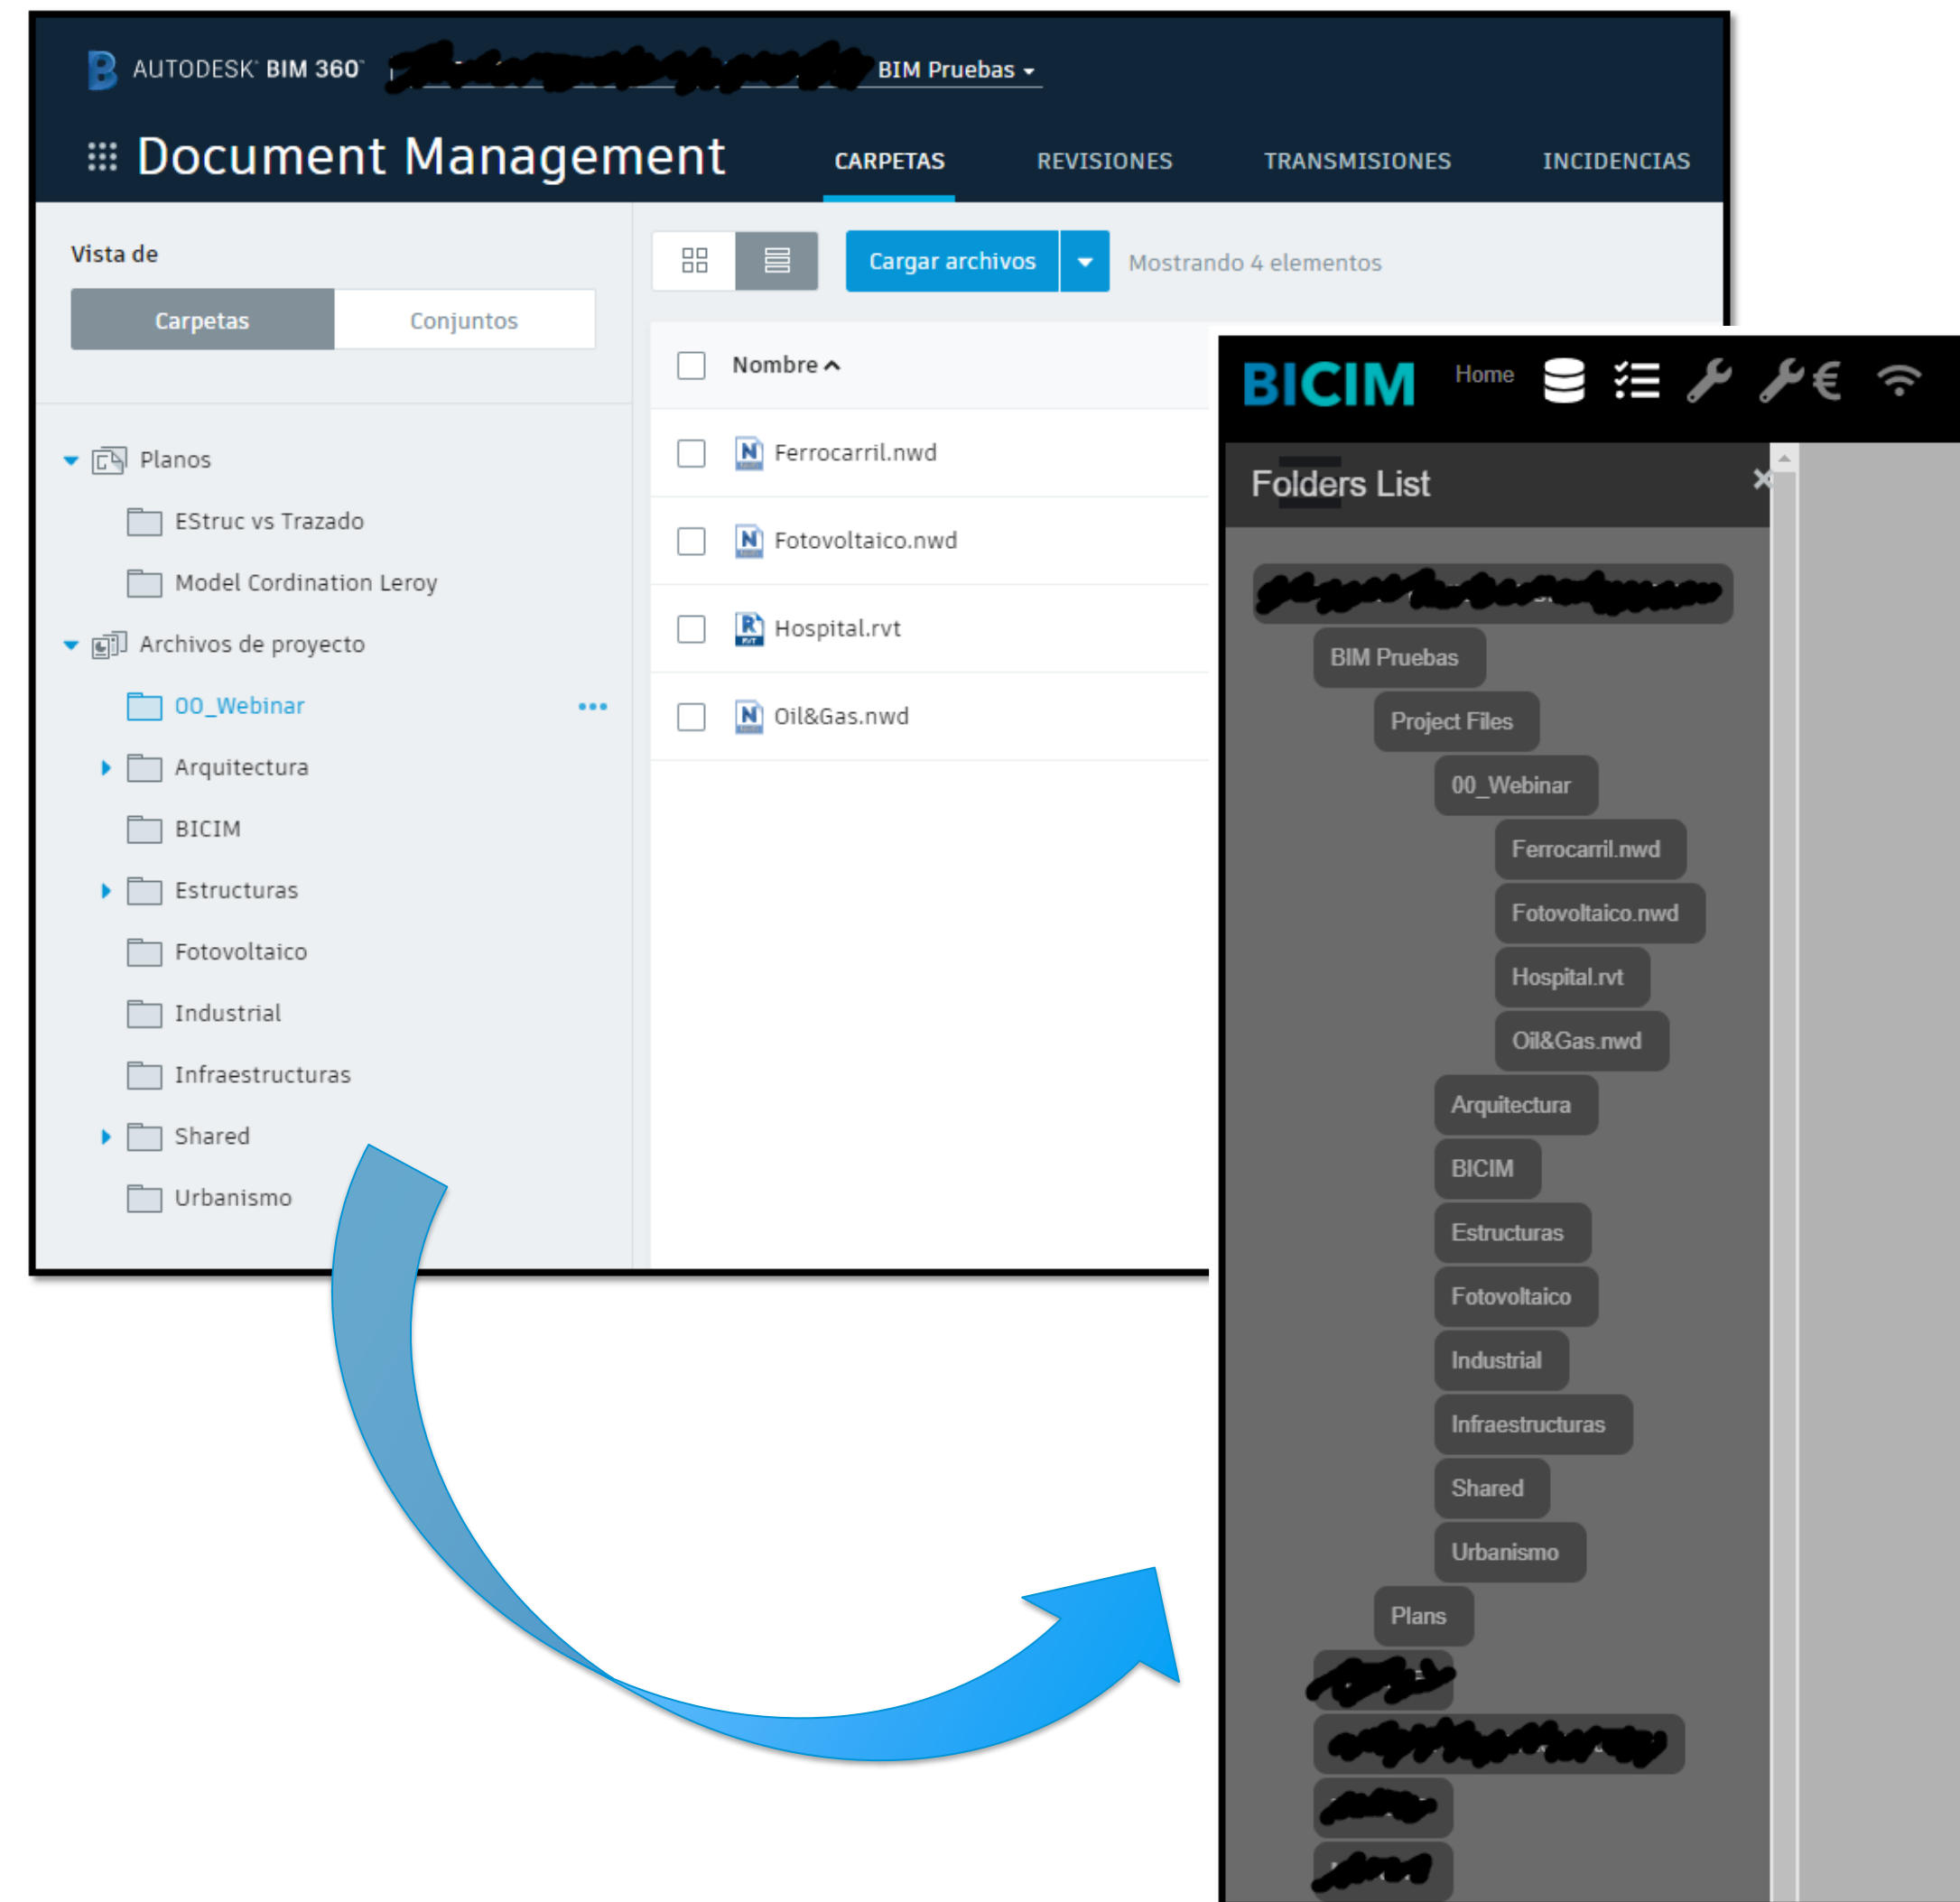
AUTODESK® BIM 360® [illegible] BIM Pruebas

Document Management CARPETAS REVISIONES TRANSMISIONES INCIDENCIAS

Vista de

Carpetas Conjuntos

Planos
EStruc vs Trazado
Model Cordination Leroy
Archivos de proyecto
00_Webinar
Arquitectura
BICIM
Estructuras
Fotovoltaico
Industrial
Infraestructuras
Shared
Urbanismo

Cargar archivos Mostrando 4 elementos

Nombre

Ferrocarril.nwd
Fotovoltaico.nwd
Hospital.rvt
Oil&Gas.nwd

BICIM Home €

Folders List

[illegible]
BIM Pruebas
Project Files
00_Webinar
Ferrocarril.nwd
Fotovoltaico.nwd
Hospital.rvt
Oil&Gas.nwd
Arquitectura
BICIM
Estructuras
Fotovoltaico
Industrial
Infraestructuras
Shared
Urbanismo
Plans
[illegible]
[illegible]
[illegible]
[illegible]